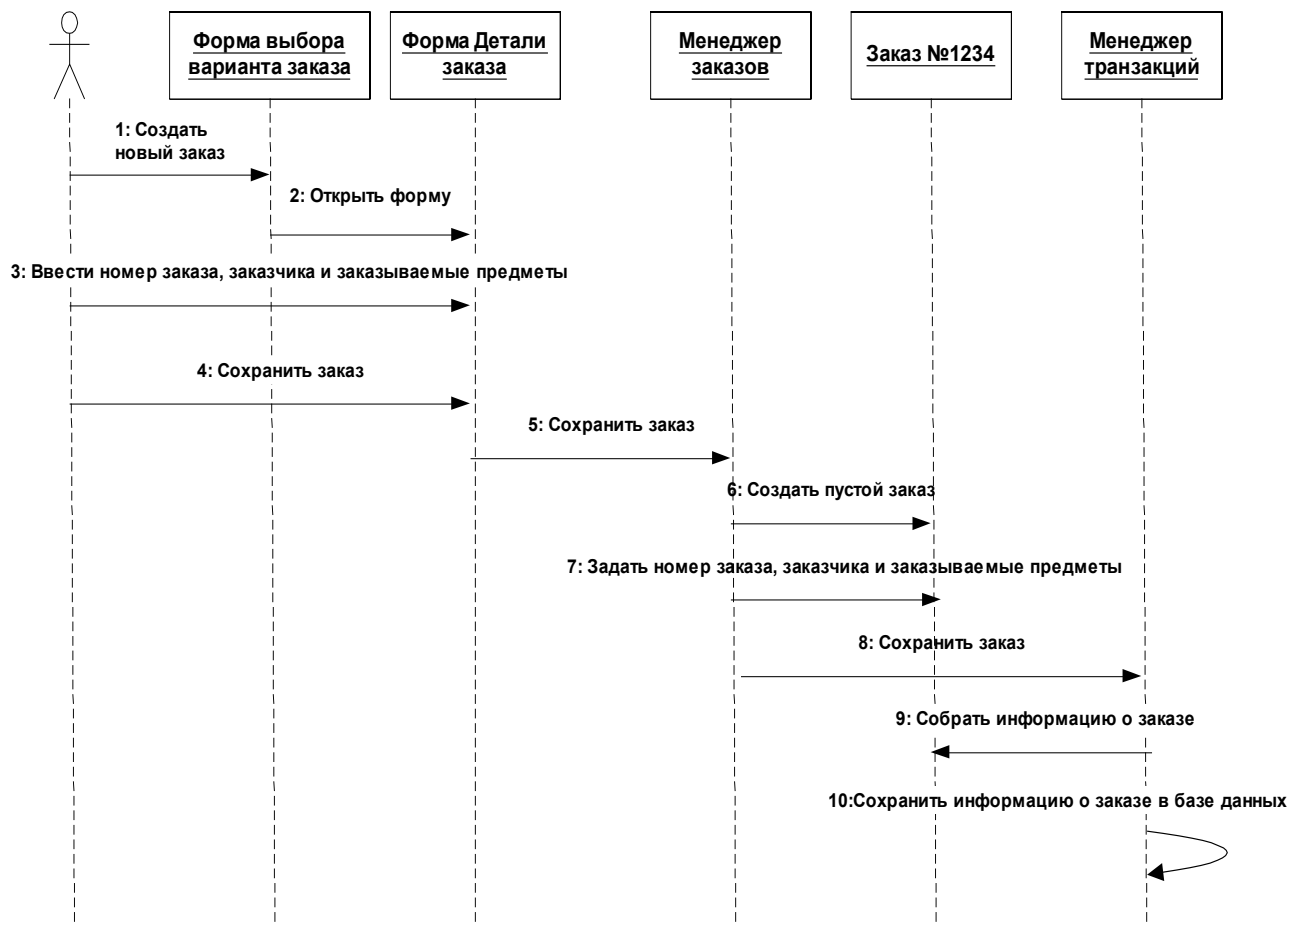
Форма выбора варианта заказа

Форма Детали заказа

Менеджер заказов

Заказ №1234

Менеджер транзакций

1: Создать новый заказ

2: Открыть форму

3: Ввести номер заказа, заказчика и заказываемые предметы

4: Сохранить заказ

5: Сохранить заказ

6: Создать пустой заказ

7: Задать номер заказа, заказчика и заказываемые предметы

8: Сохранить заказ

9: Собрать информацию о заказе

10:Сохранить информацию о заказе в базе данных